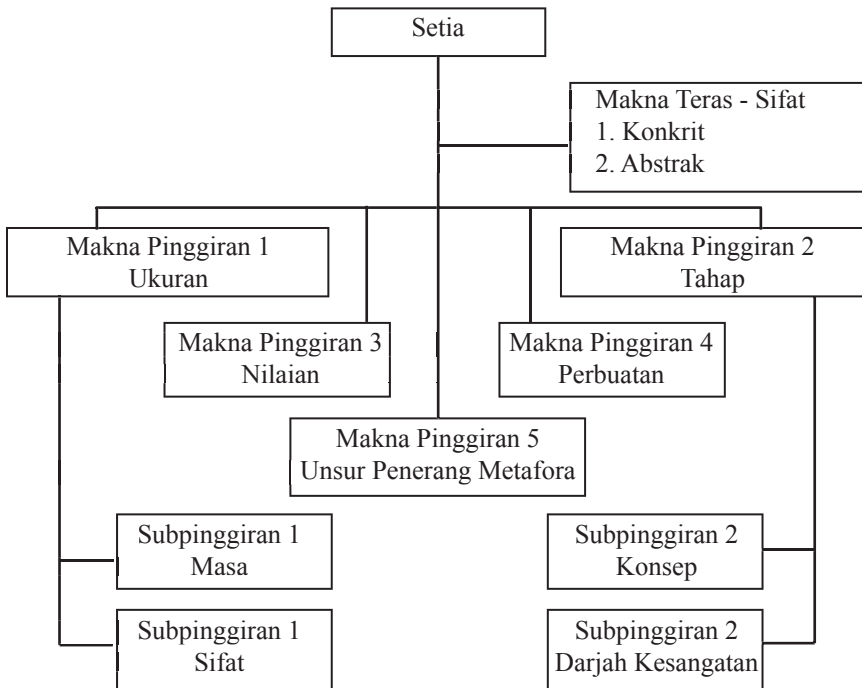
Setia

Makna Teras - Sifat
1. Konkrit
2. Abstrak

Makna Pinggiran 1
Ukuran

Makna Pinggiran 2
Tahap

Makna Pinggiran 3
Nilaian

Makna Pinggiran 4
Perbuatan

Makna Pinggiran 5
Unsur Penerang Metafora

Subpinggiran 1
Masa

Subpinggiran 2
Konsep

Subpinggiran 1
Sifat

Subpinggiran 2
Darjah Kesangatan